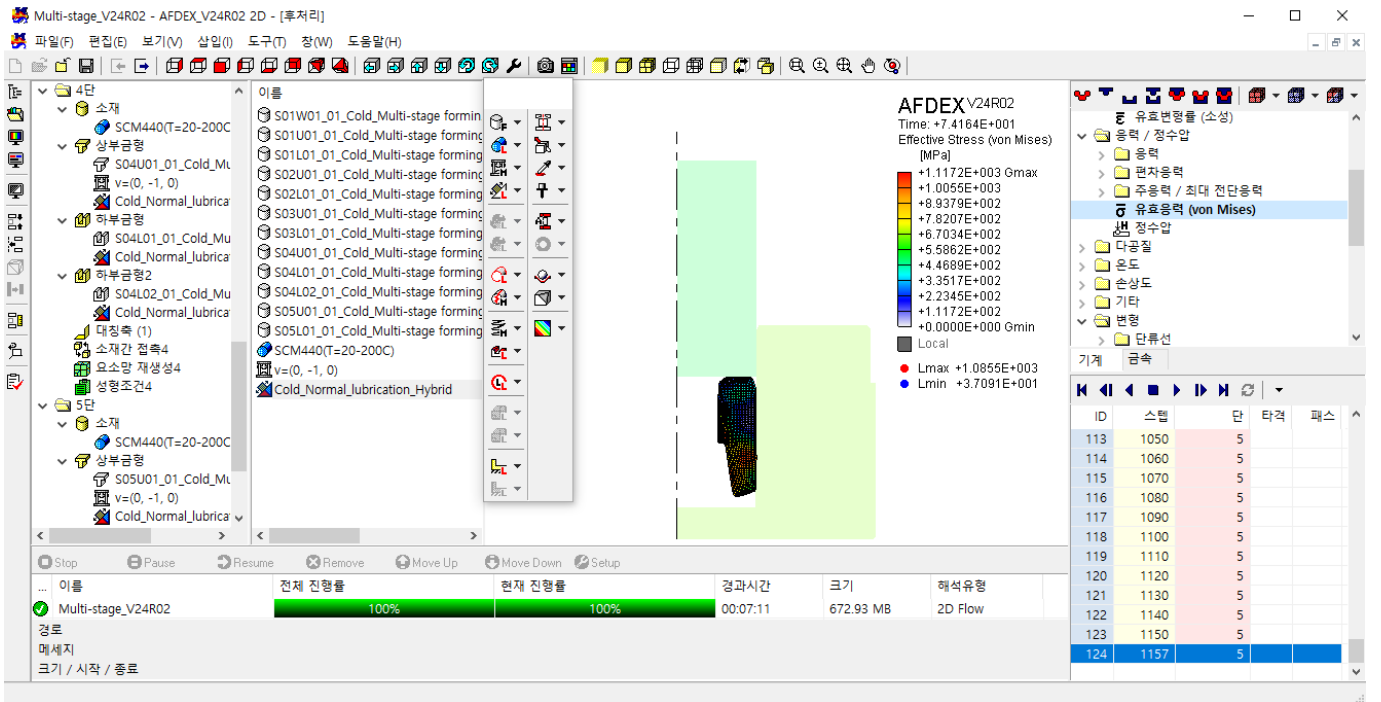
Multi-stage_V24R02 - AFDEX_V24R02 2D - [후처리]

파일(F) 편집(E) 보기(V) 삽입(I) 도구(T) 창(W) 도움말(H)

4단
소재
SCM440(T=20-200C
상부금형
S04U01_01_Cold_Mu
v=(0, -1, 0)
Cold_Normal_lubrica
하부금형
S04L01_01_Cold_Mu
Cold_Normal_lubrica
하부금형2
S04L02_01_Cold_Mu
Cold_Normal_lubrica
대칭축 (1)
소재간 접촉4
요소망 재생성4
성형조건4
5단
소재
SCM440(T=20-200C
상부금형
S05U01_01_Cold_Mu
v=(0, -1, 0)
Cold_Normal_lubrica

이름
S01W01_01_Cold_Multi-stage formin
S01U01_01_Cold_Multi-stage forming
S01L01_01_Cold_Multi-stage forming
S02U01_01_Cold_Multi-stage forming
S02L01_01_Cold_Multi-stage forming
S03U01_01_Cold_Multi-stage forming
S03L01_01_Cold_Multi-stage forming
S04U01_01_Cold_Multi-stage forming
S04L01_01_Cold_Multi-stage forming
S04L02_01_Cold_Multi-stage forming
S05U01_01_Cold_Multi-stage forming
S05L01_01_Cold_Multi-stage forming
SCM440(T=20-200C)
v=(0, -1, 0)
Cold_Normal_lubrication_Hybrid

AFDEX V24R02
Time: +7.4164E+001
Effective Stress (von Mises)
[MPa]
+1.1172E+003 Gmax
+1.0055E+003
+8.9379E+002
+7.8207E+002
+6.7034E+002
+5.5862E+002
+4.4689E+002
+3.3517E+002
+2.2345E+002
+1.1172E+002
+0.0000E+000 Gmin
Local
Lmax +1.0855E+003
Lmin +3.7091E+001

유효변형률 (소성)
응력 / 정수압
응력
편차응력
주응력 / 최대 전단응력
유효응력 (von Mises)
정수압
다공질
온도
손상도
기타
변형
단류선

기계 금속

| ID | 스텝 | 단 | 타격 | 패스 |
|---|---|---|---|---|
| 113 | 1050 | 5 | | |
| 114 | 1060 | 5 | | |
| 115 | 1070 | 5 | | |
| 116 | 1080 | 5 | | |
| 117 | 1090 | 5 | | |
| 118 | 1100 | 5 | | |
| 119 | 1110 | 5 | | |
| 120 | 1120 | 5 | | |
| 121 | 1130 | 5 | | |
| 122 | 1140 | 5 | | |
| 123 | 1150 | 5 | | |
| 124 | 1157 | 5 | | |

Stop Pause Resume Remove Move Up Move Down Setup

| ... 이름 | 전체 진행률 | 현재 진행률 | 경과시간 | 크기 | 해석유형 |
|---|---|---|---|---|---|
| Multi-stage_V24R02 | 100% | 100% | 00:07:11 | 672.93 MB | 2D Flow |

경로
메세지
크기 / 시작 / 종료